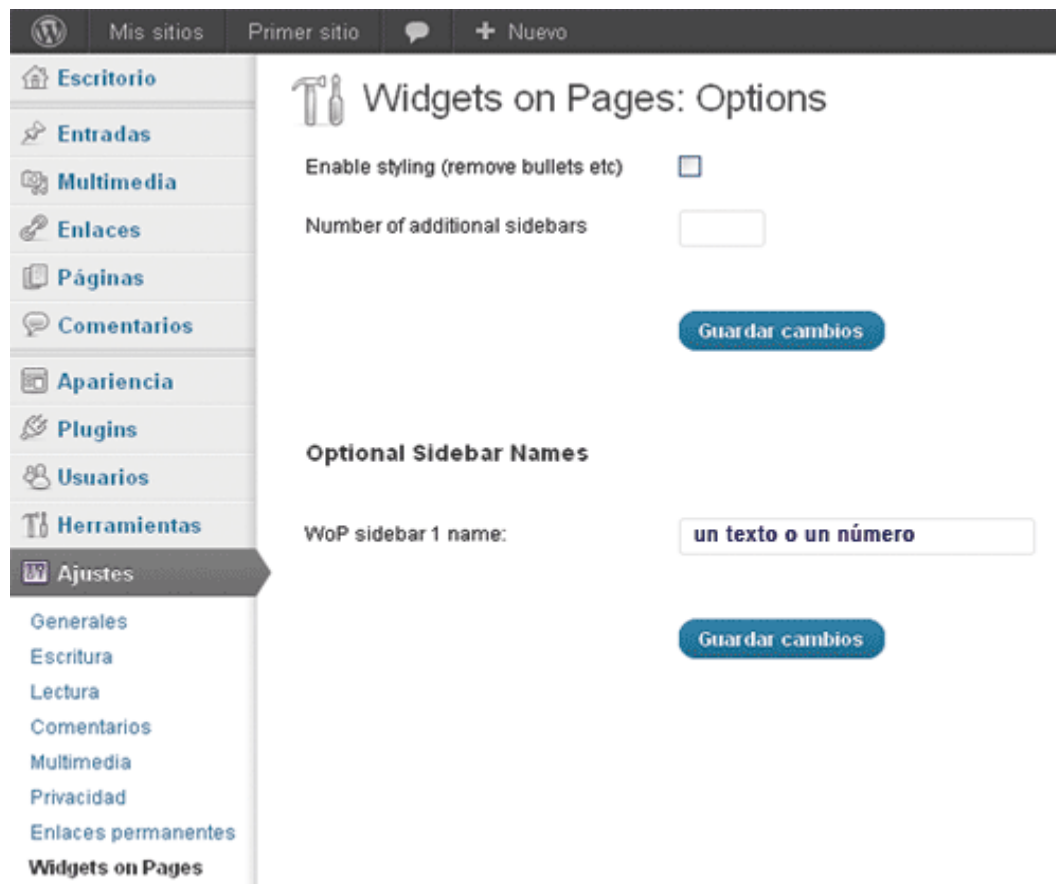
Mis sitios
Primer sitio
+ Nuevo

Escritorio
Entradas
Multimedia
Enlaces
Páginas
Comentarios
Apariencia
Plugins
Usuarios
Herramientas
Ajustes
Generales
Escritura
Lectura
Comentarios
Multimedia
Privacidad
Enlaces permanentes
Widgets on Pages

Widgets on Pages: Options

Enable styling (remove bullets etc)

Number of additional sidebars

Guardar cambios

Optional Sidebar Names

WoP sidebar 1 name:
un texto o un número

Guardar cambios